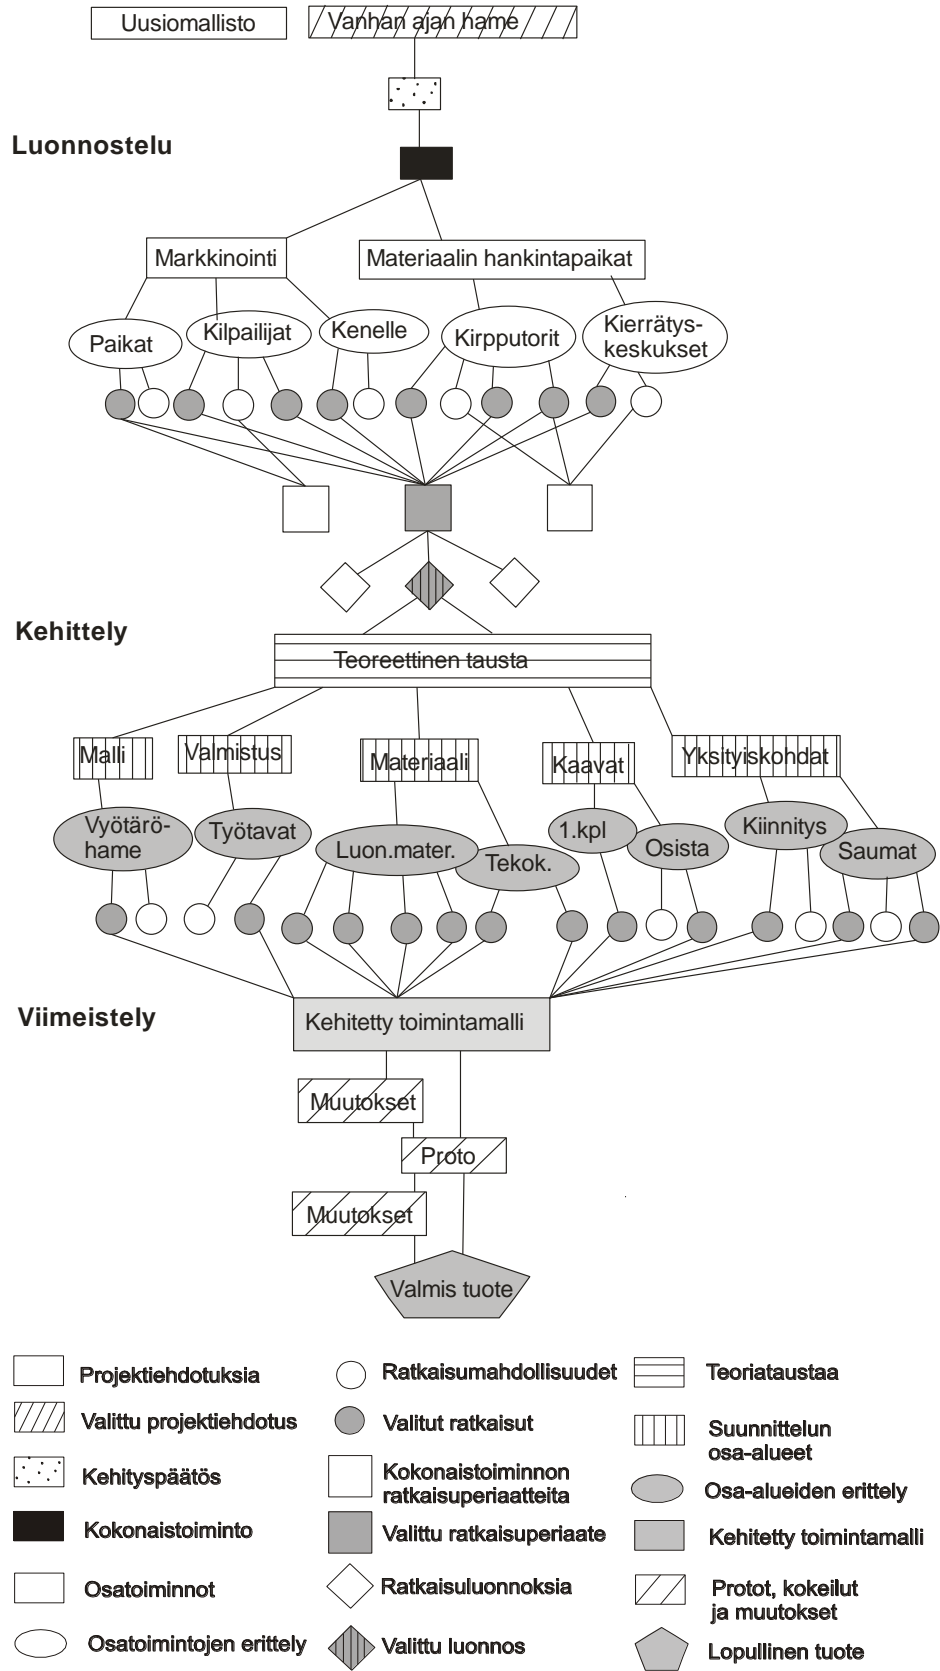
Uusiomallisto

Vanhan ajan hame

Luonnostelu

Markkinointi

Materiaalin hankintapaikat

Paikat

Kilpailijat

Kenelle

Kirpputorit

Kierrätyskeskukset

Kehittely

Teoreettinen tausta

Malli

Valmistus

Materiaali

Kaavat

Yksityiskohdat

Vyötäröhame

Työtavat

Luon.mater.

Tekok.

1.kpl

Osista

Kiinnitys

Saumat

Viimeistely

Kehitetty toimintamalli

Muutokset

Proto

Muutokset

Valmis tuote

Projektiehdotuksia

Valittu projektiehdotus

Kehityspäätös

Kokonaistoiminto

Osatoiminnot

Osatoimintojen erittely

Ratkaisumahdollisuudet

Valitut ratkaisut

Kokonaistoiminnon ratkaisuperiaatteita

Valittu ratkaisuperiaate

Ratkaisuluonnoksia

Valittu luonnos

Teoriataustaa

Suunnittelun osa-alueet

Osa-alueiden erittely

Kehitetty toimintamalli

Protot, kokeilut ja muutokset

Lopullinen tuote